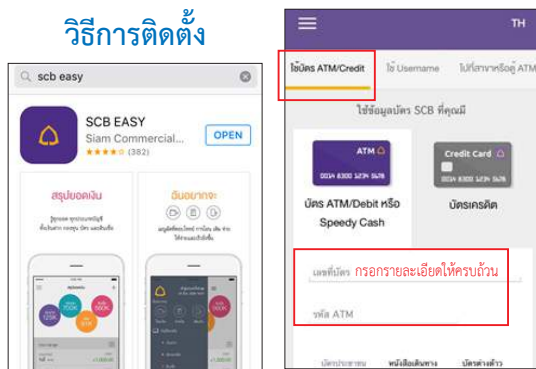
วิธีการติดตั้ง

scb easy

SCB EASY
Siam Commercial...
★★★★☆ (382)
OPEN

สรุปยอดเงิน

ฉันอยากจะ

TH

ใช้บัตร ATM/Credit
ใช้ Username
ไปที่สาขาหรือตู้ ATM

ใช้ข้อมูลบัตร SCB ที่คุณมี

ATM
0014 8300 5234 5678

Credit Card
0014 8300 5234 5678

บัตร ATM/Debit หรือ Speedy Cash

บัตรเครดิต

เลขที่บัตร กรอกรายละเอียดให้ครบถ้วน

รหัส ATM